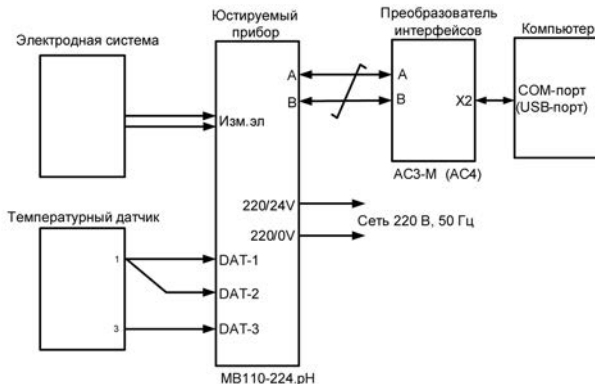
Юстируемый прибор

Преобразователь интерфейсов

Компьютер

Электродная система

A

B

A

B

X2

COM-порт (USB-порт)

Изм.эл

AC3-M (AC4)

220/24V

220/0V

Сеть 220 В, 50 Гц

Температурный датчик

1

DAT-1

DAT-2

3

DAT-3

MB110-224.pH